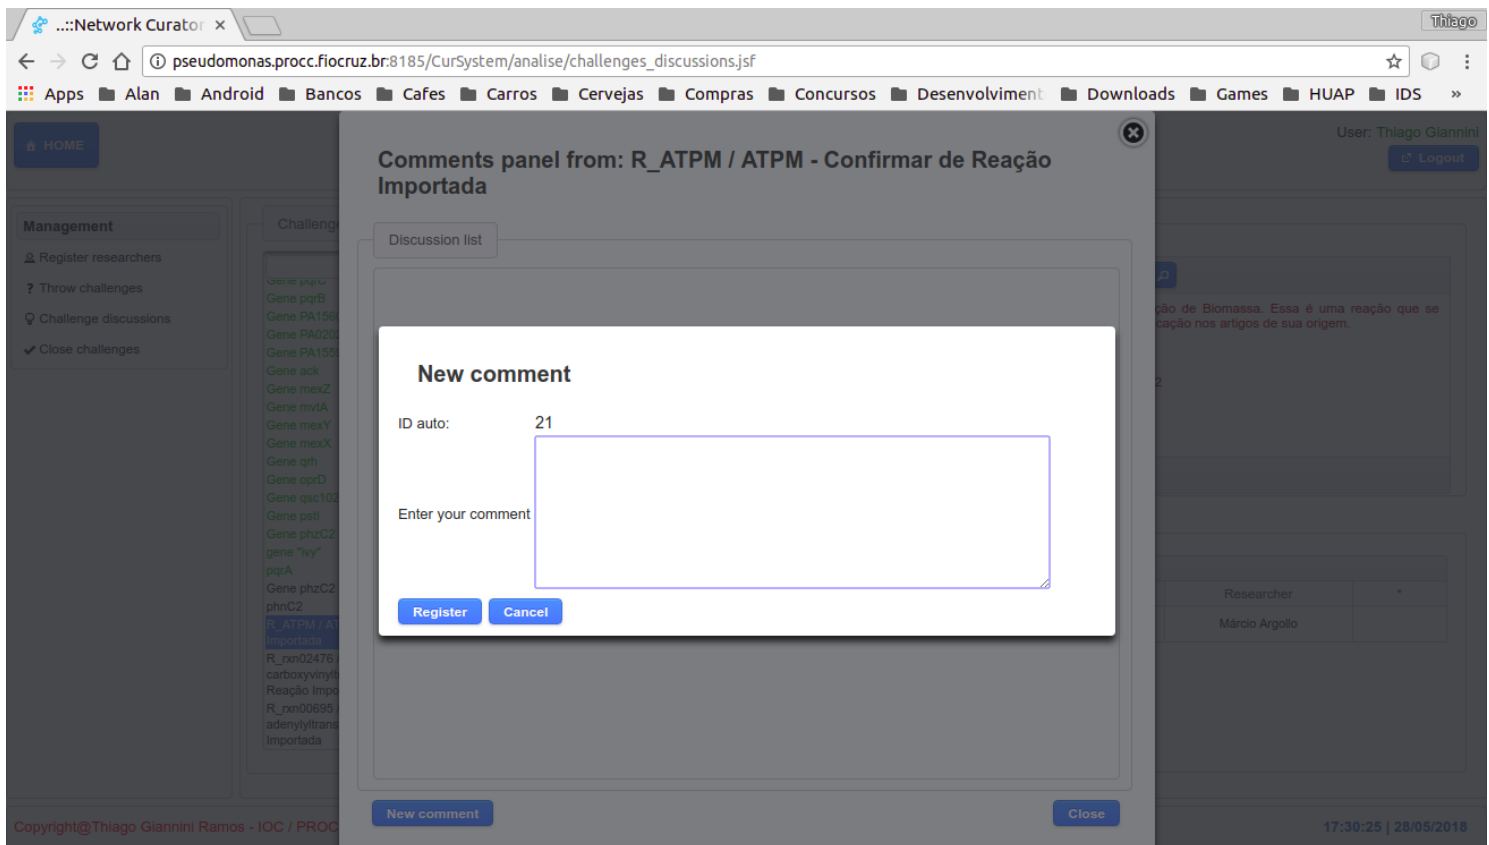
..::Network Curator ×

Thiago

pseudomonas.procc.fiocruz.br:8185/CurSystem/analise/challenges_discussions.jsf

Apps Alan Android Bancos Cafes Carros Cervejas Compras Concursos Desenvolviment Downloads Games HUAP IDS »

HOME

User: Thiago Giannini
Logout

Management
Register researchers
Throw challenges
Challenge discussions
Close challenges

Challeng

Gene pqrC
Gene pqrB
Gene PA156
Gene PA020
Gene PA155
Gene ack
Gene mexZ
Gene mvtA
Gene mexY
Gene mexX
Gene qrh
Gene oprD
Gene qsc102
Gene pstI
Gene phzC2
gene "ivy"
pqrA
Gene phzC2
phnC2
R_ATPM / AT
Importada
R_rxn02476
carboxyvinylt
Reação Impo
R_rxn00695
adenylyltrans
Importada

ção de Biomassa. Essa é uma reação que se
cação nos artigos de sua origem.

Researcher
Márcio Argollo

Comments panel from: R_ATPM / ATPM - Confirmar de Reação Importada

Discussion list

New comment

ID auto: 21

Enter your comment

Register Cancel

New comment Close

Copyright@Thiago Giannini Ramos - IOC / PROC

17:30:25 | 28/05/2018